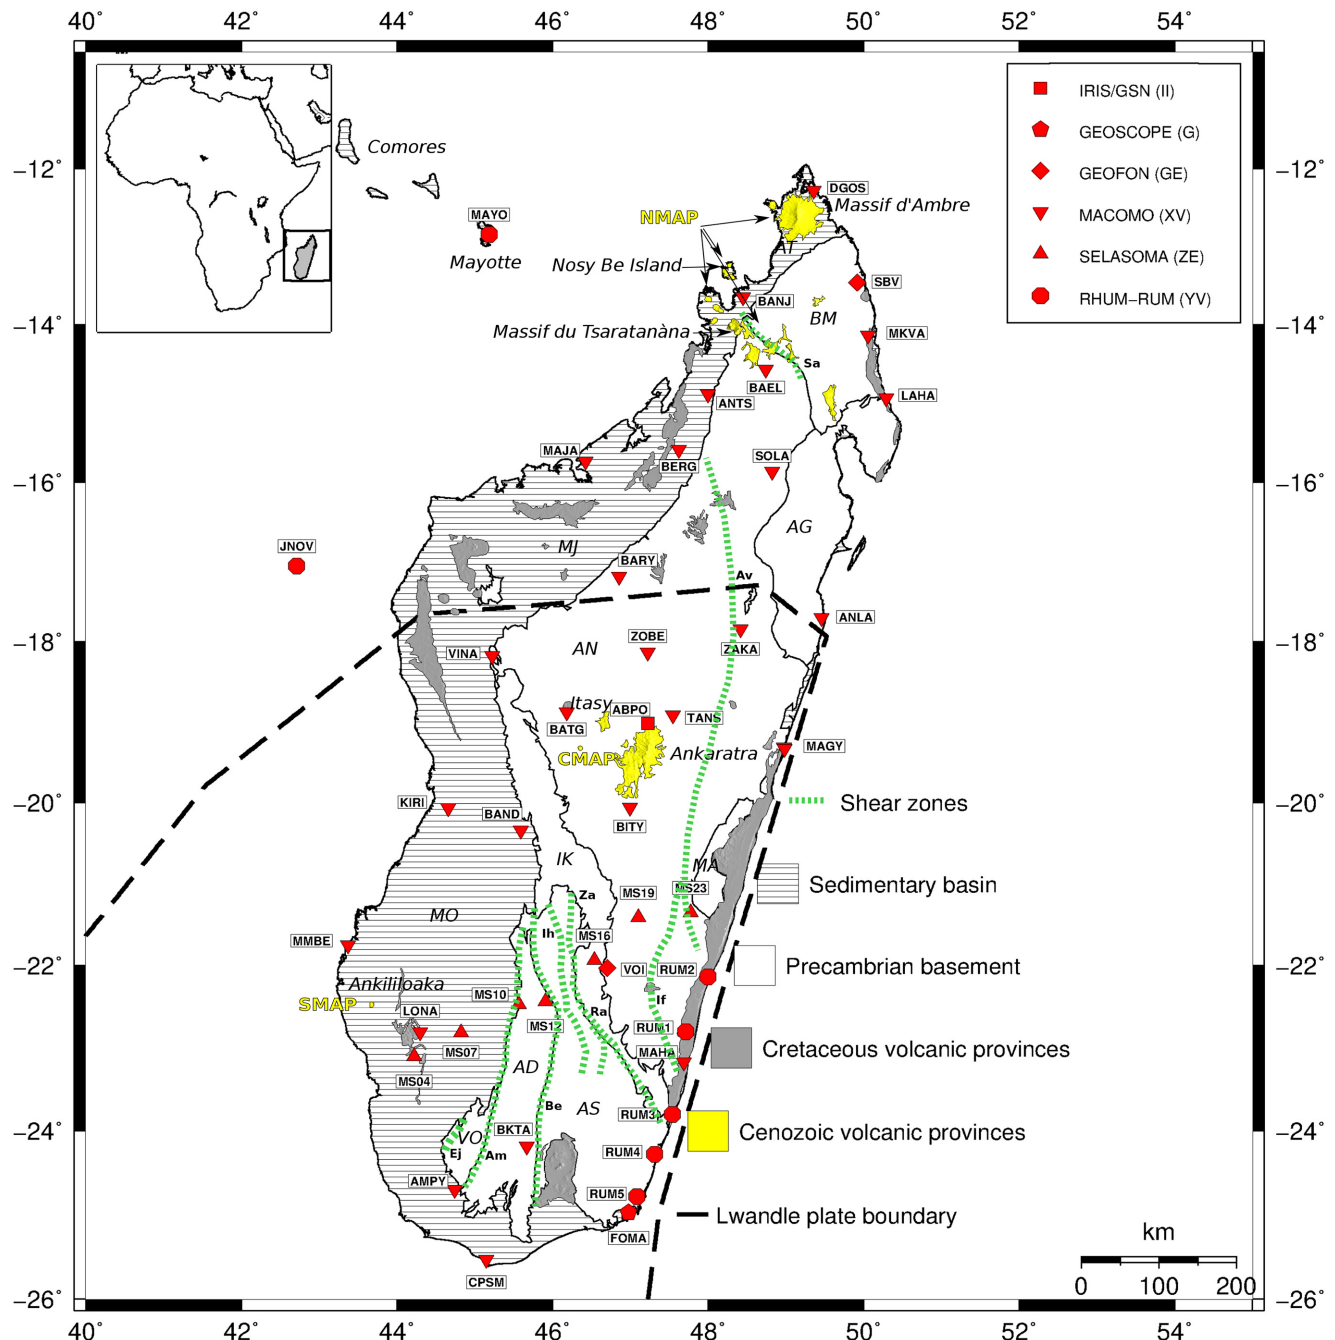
40° 42° 44° 46° 48° 50° 52° 54°

-12° -14° -16° -18° -20° -22° -24° -26°

IRIS/GSN (II)
GEOSCOPE (G)
GEOFON (GE)
MACOMO (XV)
SELASOMA (ZE)
RHUM-RUM (YV)

Comores
MAYO
Mayotte
NMAP
DGOS
Massif d'Ambre
Nosy Be Island
SBV
BANJ
BM
Massif du Tsaratanàna
MKVA
Sa
BAEL
LAHA
ANTS
MAJA
BERG
SOLA
AG
MJ
JNOV
BARY
Av
ANLA
ZAKA
ZOBE
AN
VINA
Itasy
ABPO
TANS
BATG
CMAP
Ankaratra
MAGY
Shear zones
KIRI
BAND
BITY
IK
MA
Sedimentary basin
Za
MS19
MS23
MO
MMBE
Ih
MS16
VOI
RUM2
Precambrian basement
Ankililoaka
If
SMAP
MS10
LONA
Ra
MS12
RUM1
Cretaceous volcanic provinces
MS07
MAHA
MS04
AD
Be
AS
RUM3
VO
BKTA
Cenozoic volcanic provinces
Ej
Am
RUM4
AMPY
RUM5
Lwandle plate boundary
FOMA
CPSM
km
0 100 200